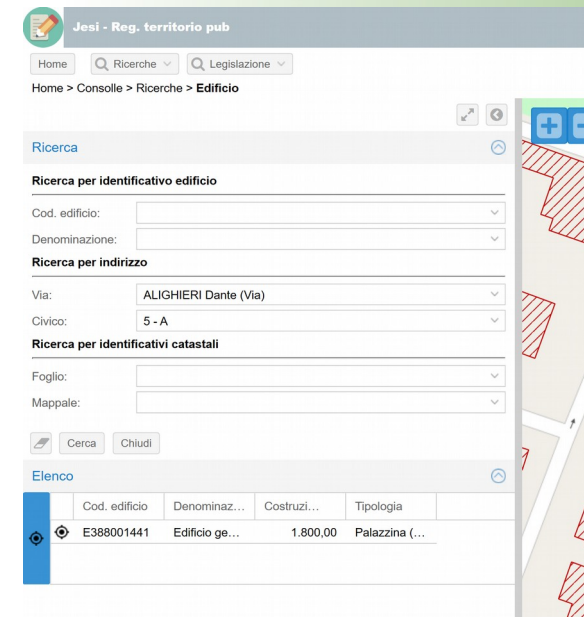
Jesi - Reg. territorio pub

Home
Ricerche
Legislazione

Home > Consolle > Ricerche > Edificio

Ricerca

Ricerca per identificativo edificio

Cod. edificio:
Denominazione:

Ricerca per indirizzo

Via: ALIGHIERI Dante (Via)
Civico: 5 - A

Ricerca per identificativi catastali

Foglio:
Mappale:

Cerca
Chiudi

Elenco

| | Cod. edificio | Denominaz… | Costruzi… | Tipologia |
|---|---|---|---|---|
| | E388001441 | Edificio ge… | 1.800,00 | Palazzina (… |